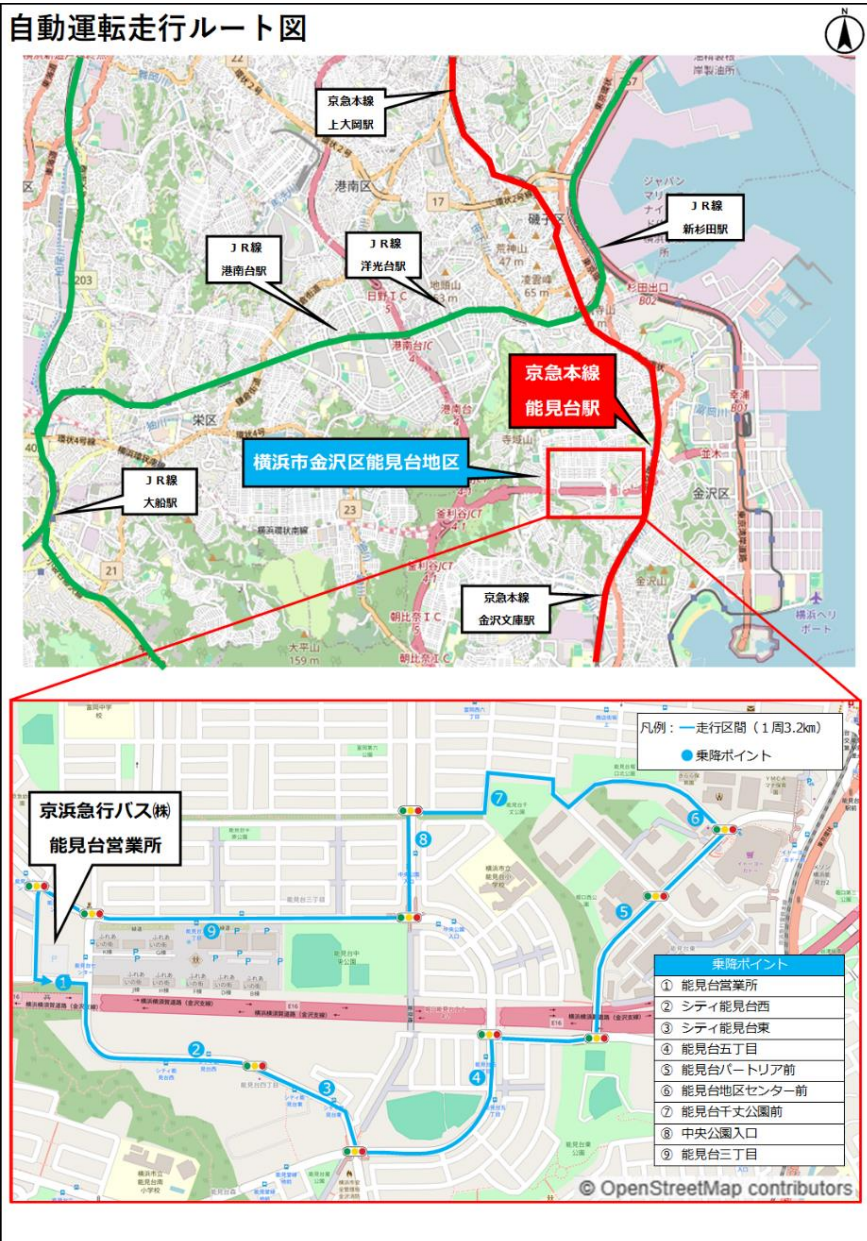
自動運転走行ルート図

N

京急本線
上大岡駅

JR線
新杉田駅

JR線
港南台駅

JR線
洋光台駅

京急本線
能見台駅

横浜市金沢区能見台地区

JR線
大船駅

京急本線
金沢文庫駅

港南区
磯子区
栄区
金沢区
日野IC
港南台IC
釜利谷JCT
朝比奈IC
大平山
159 m
円海山
153 m
荒神山
47 m
峯山
65 m
地蔵山
杉田出口
B02
幸浦
B01
並木
金沢山
寺畝山
横浜ヘリポート
17
22
23
21
203
40
57

凡例：━走行区間（1周3.2㎞）
● 乗降ポイント

京浜急行バス㈱
能見台営業所

| 乗降ポイント |
|---|
| ① 能見台営業所 |
| ② シティ能見台西 |
| ③ シティ能見台東 |
| ④ 能見台五丁目 |
| ⑤ 能見台パートリア前 |
| ⑥ 能見台地区センター前 |
| ⑦ 能見台千丈公園前 |
| ⑧ 中央公園入口 |
| ⑨ 能見台三丁目 |

横浜横須賀道路（金沢支線）
E16

© OpenStreetMap contributors